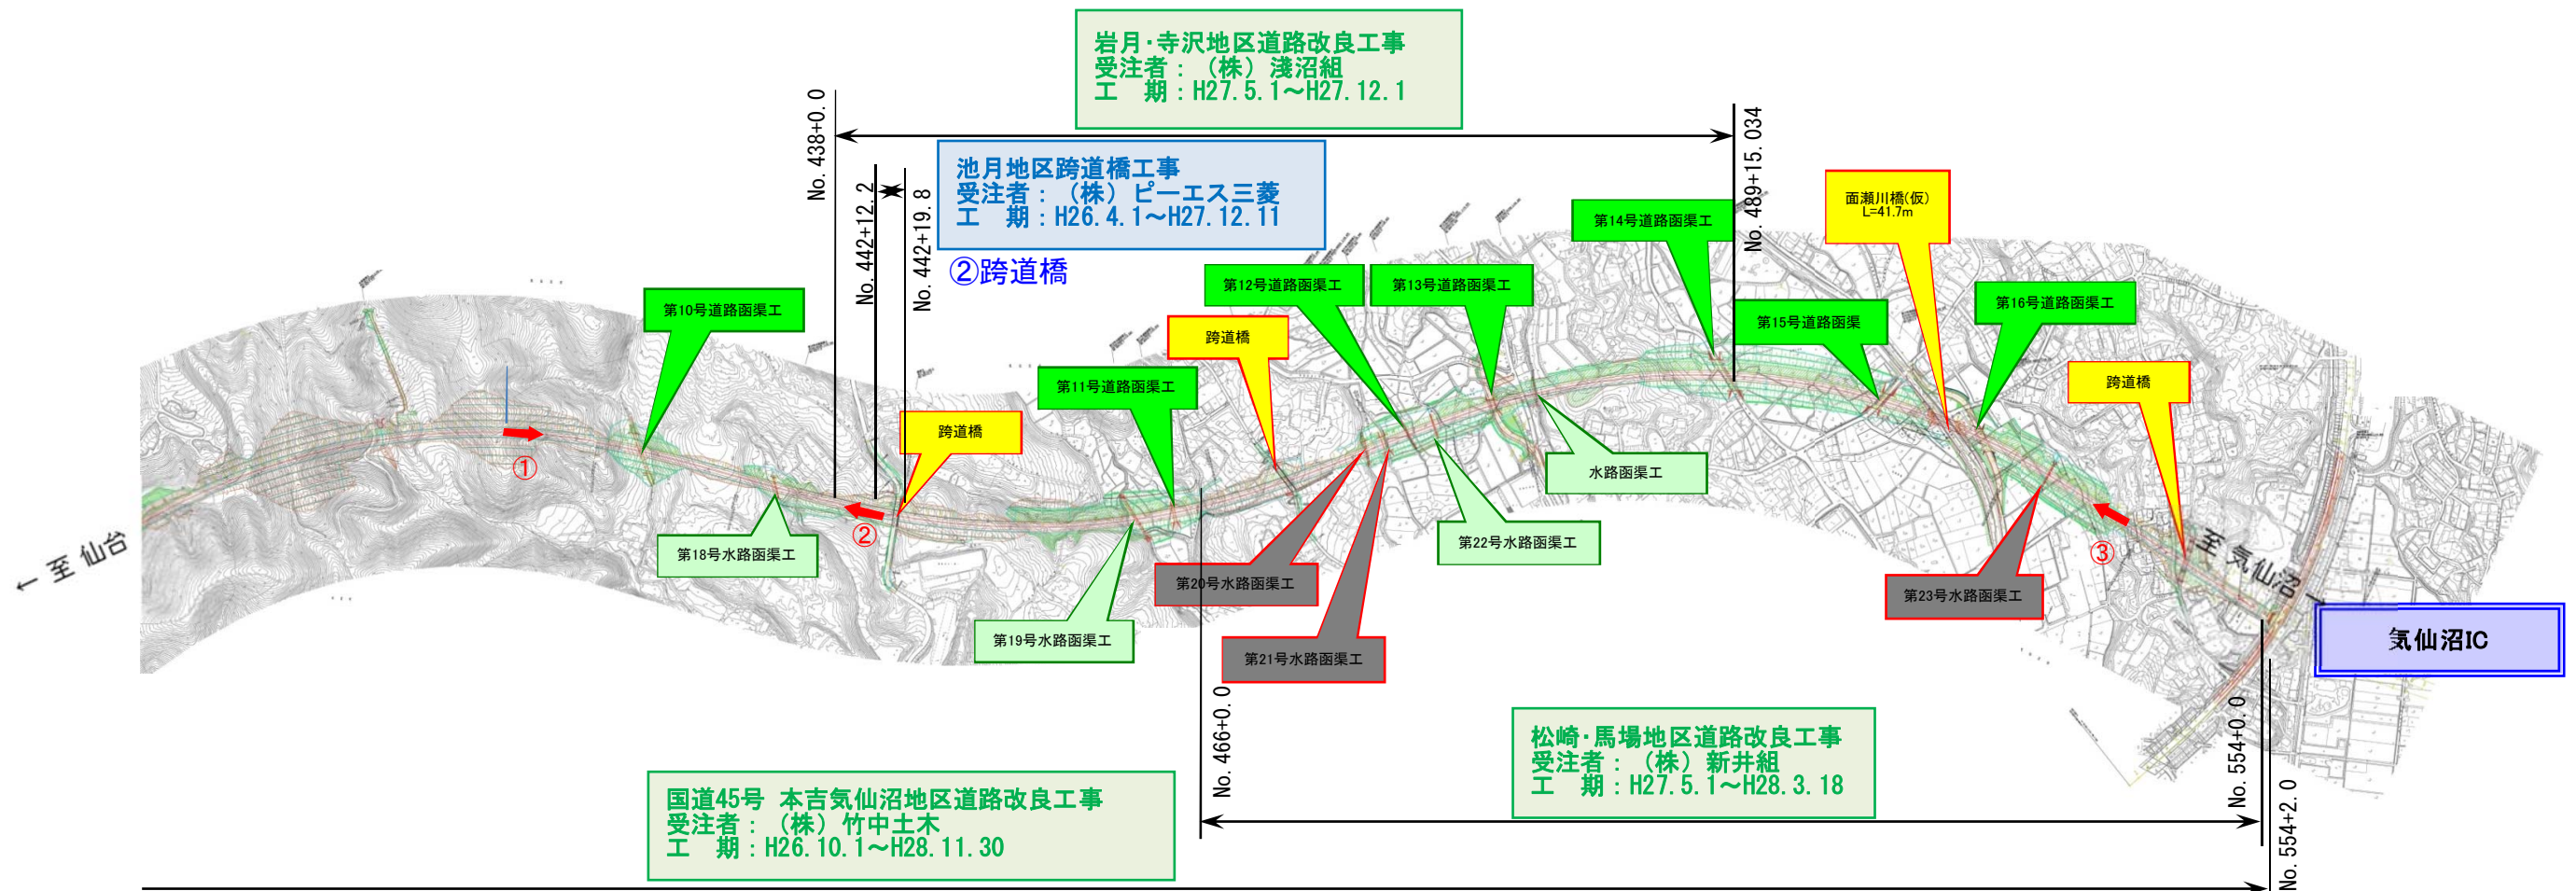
岩月・寺沢地区道路改良工事
受注者：（株）淺沼組
工　期：H27.5.1～H27.12.1

No. 438+0.0

No. 442+12.2

No. 442+19.8

池月地区跨道橋工事
受注者：（株）ピーエス三菱
工　期：H26.4.1～H27.12.11

②跨道橋

No. 489+15.034

面瀬川橋(仮)
L=41.7m

第14号道路函渠工

第12号道路函渠工

第13号道路函渠工

第15号道路函渠

第16号道路函渠工

第10号道路函渠工

跨道橋

第11号道路函渠工

跨道橋

跨道橋

水路函渠工

①

②

③

← 至 仙台

至 気仙沼 →

第18号水路函渠工

第20号水路函渠工

第22号水路函渠工

第23号水路函渠工

気仙沼IC

第19号水路函渠工

第21号水路函渠工

No. 466+0.0

松崎・馬場地区道路改良工事
受注者：（株）新井組
工　期：H27.5.1～H28.3.18

No. 554+0.0

No. 554+2.0

国道45号　本吉気仙沼地区道路改良工事
受注者：（株）竹中土木
工　期：H26.10.1～H28.11.30